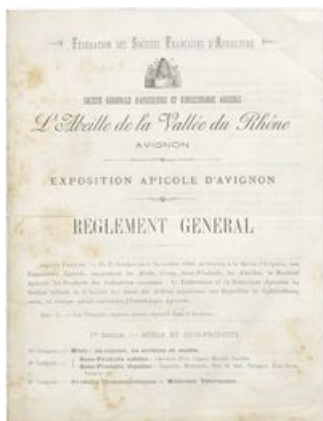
FÉDÉRATION DES SOCIÉTÉS FRANÇAISES D'APICULTURE

SOCIÉTÉ RÉGIONALE D'APICULTURE ET D'INSECTOLOGIE AGRICOLE

L'Abeille de la Vallée du Rhône

AVIGNON

EXPOSITION APICOLE D'AVIGNON

RÈGLEMENT GÉNÉRAL

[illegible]

ART. 2. — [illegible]

1re SECTION. — MIELS ET SOUS-PRODUITS

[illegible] — Miels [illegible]

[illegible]

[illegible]